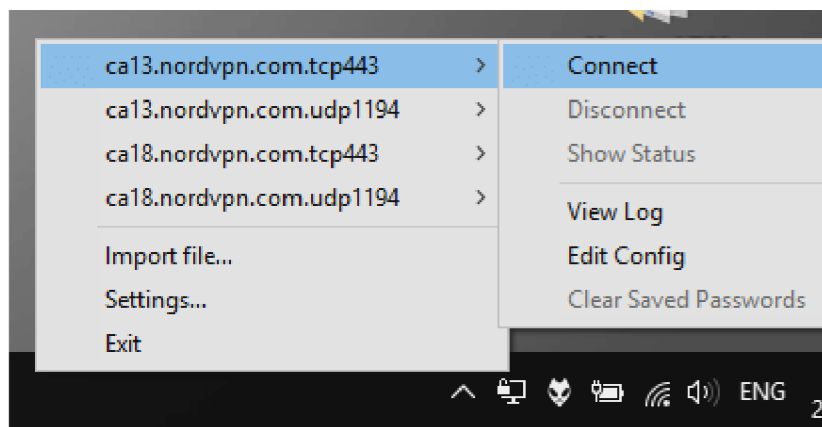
ca13.nordvpn.com.tcp443
ca13.nordvpn.com.udp1194
ca18.nordvpn.com.tcp443
ca18.nordvpn.com.udp1194
Import file...
Settings...
Exit

Connect
Disconnect
Show Status
View Log
Edit Config
Clear Saved Passwords

ENG